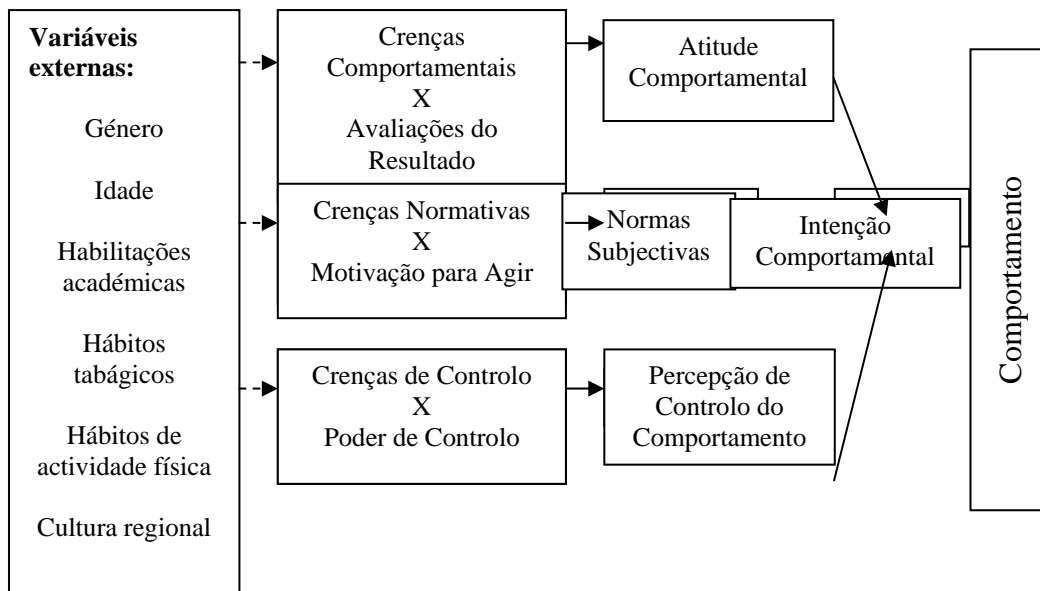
Variáveis externas:

Género

Idade

Habilitações académicas

Hábitos tabágicos

Hábitos de actividade física

Cultura regional

Crenças Comportamentais X Avaliações do Resultado

Atitude Comportamental

Crenças Normativas X Motivação para Agir

Normas Subjectivas

Intenção Comportamental

Crenças de Controlo X Poder de Controlo

Percepção de Controlo do Comportamento

Comportamento